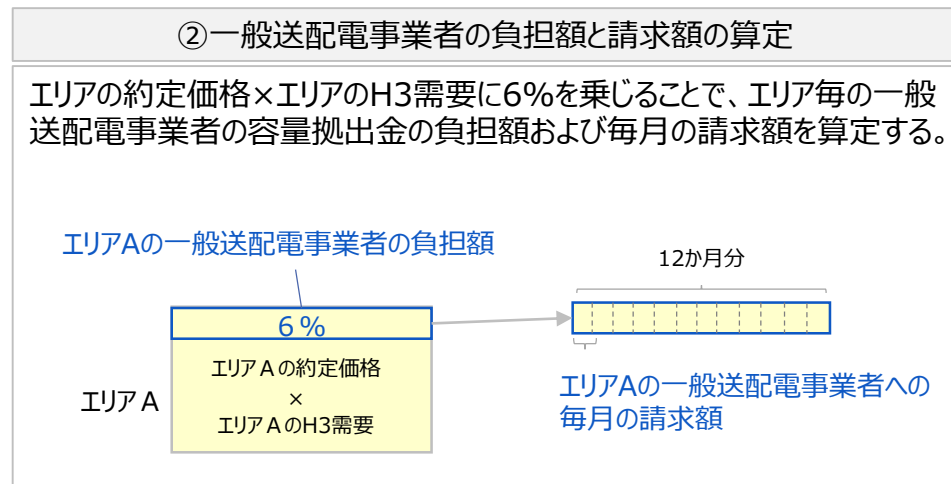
②一般送配電事業者の負担額と請求額の算定

エリアの約定価格×エリアのH3需要に6%を乗じることで、エリア毎の一般送配電事業者の容量拠出金の負担額および毎月の請求額を算定する。

エリアAの一般送配電事業者の負担額

12か月分

6%

エリアＡの約定価格
×
エリアＡのH3需要

エリアＡ

エリアAの一般送配電事業者への毎月の請求額